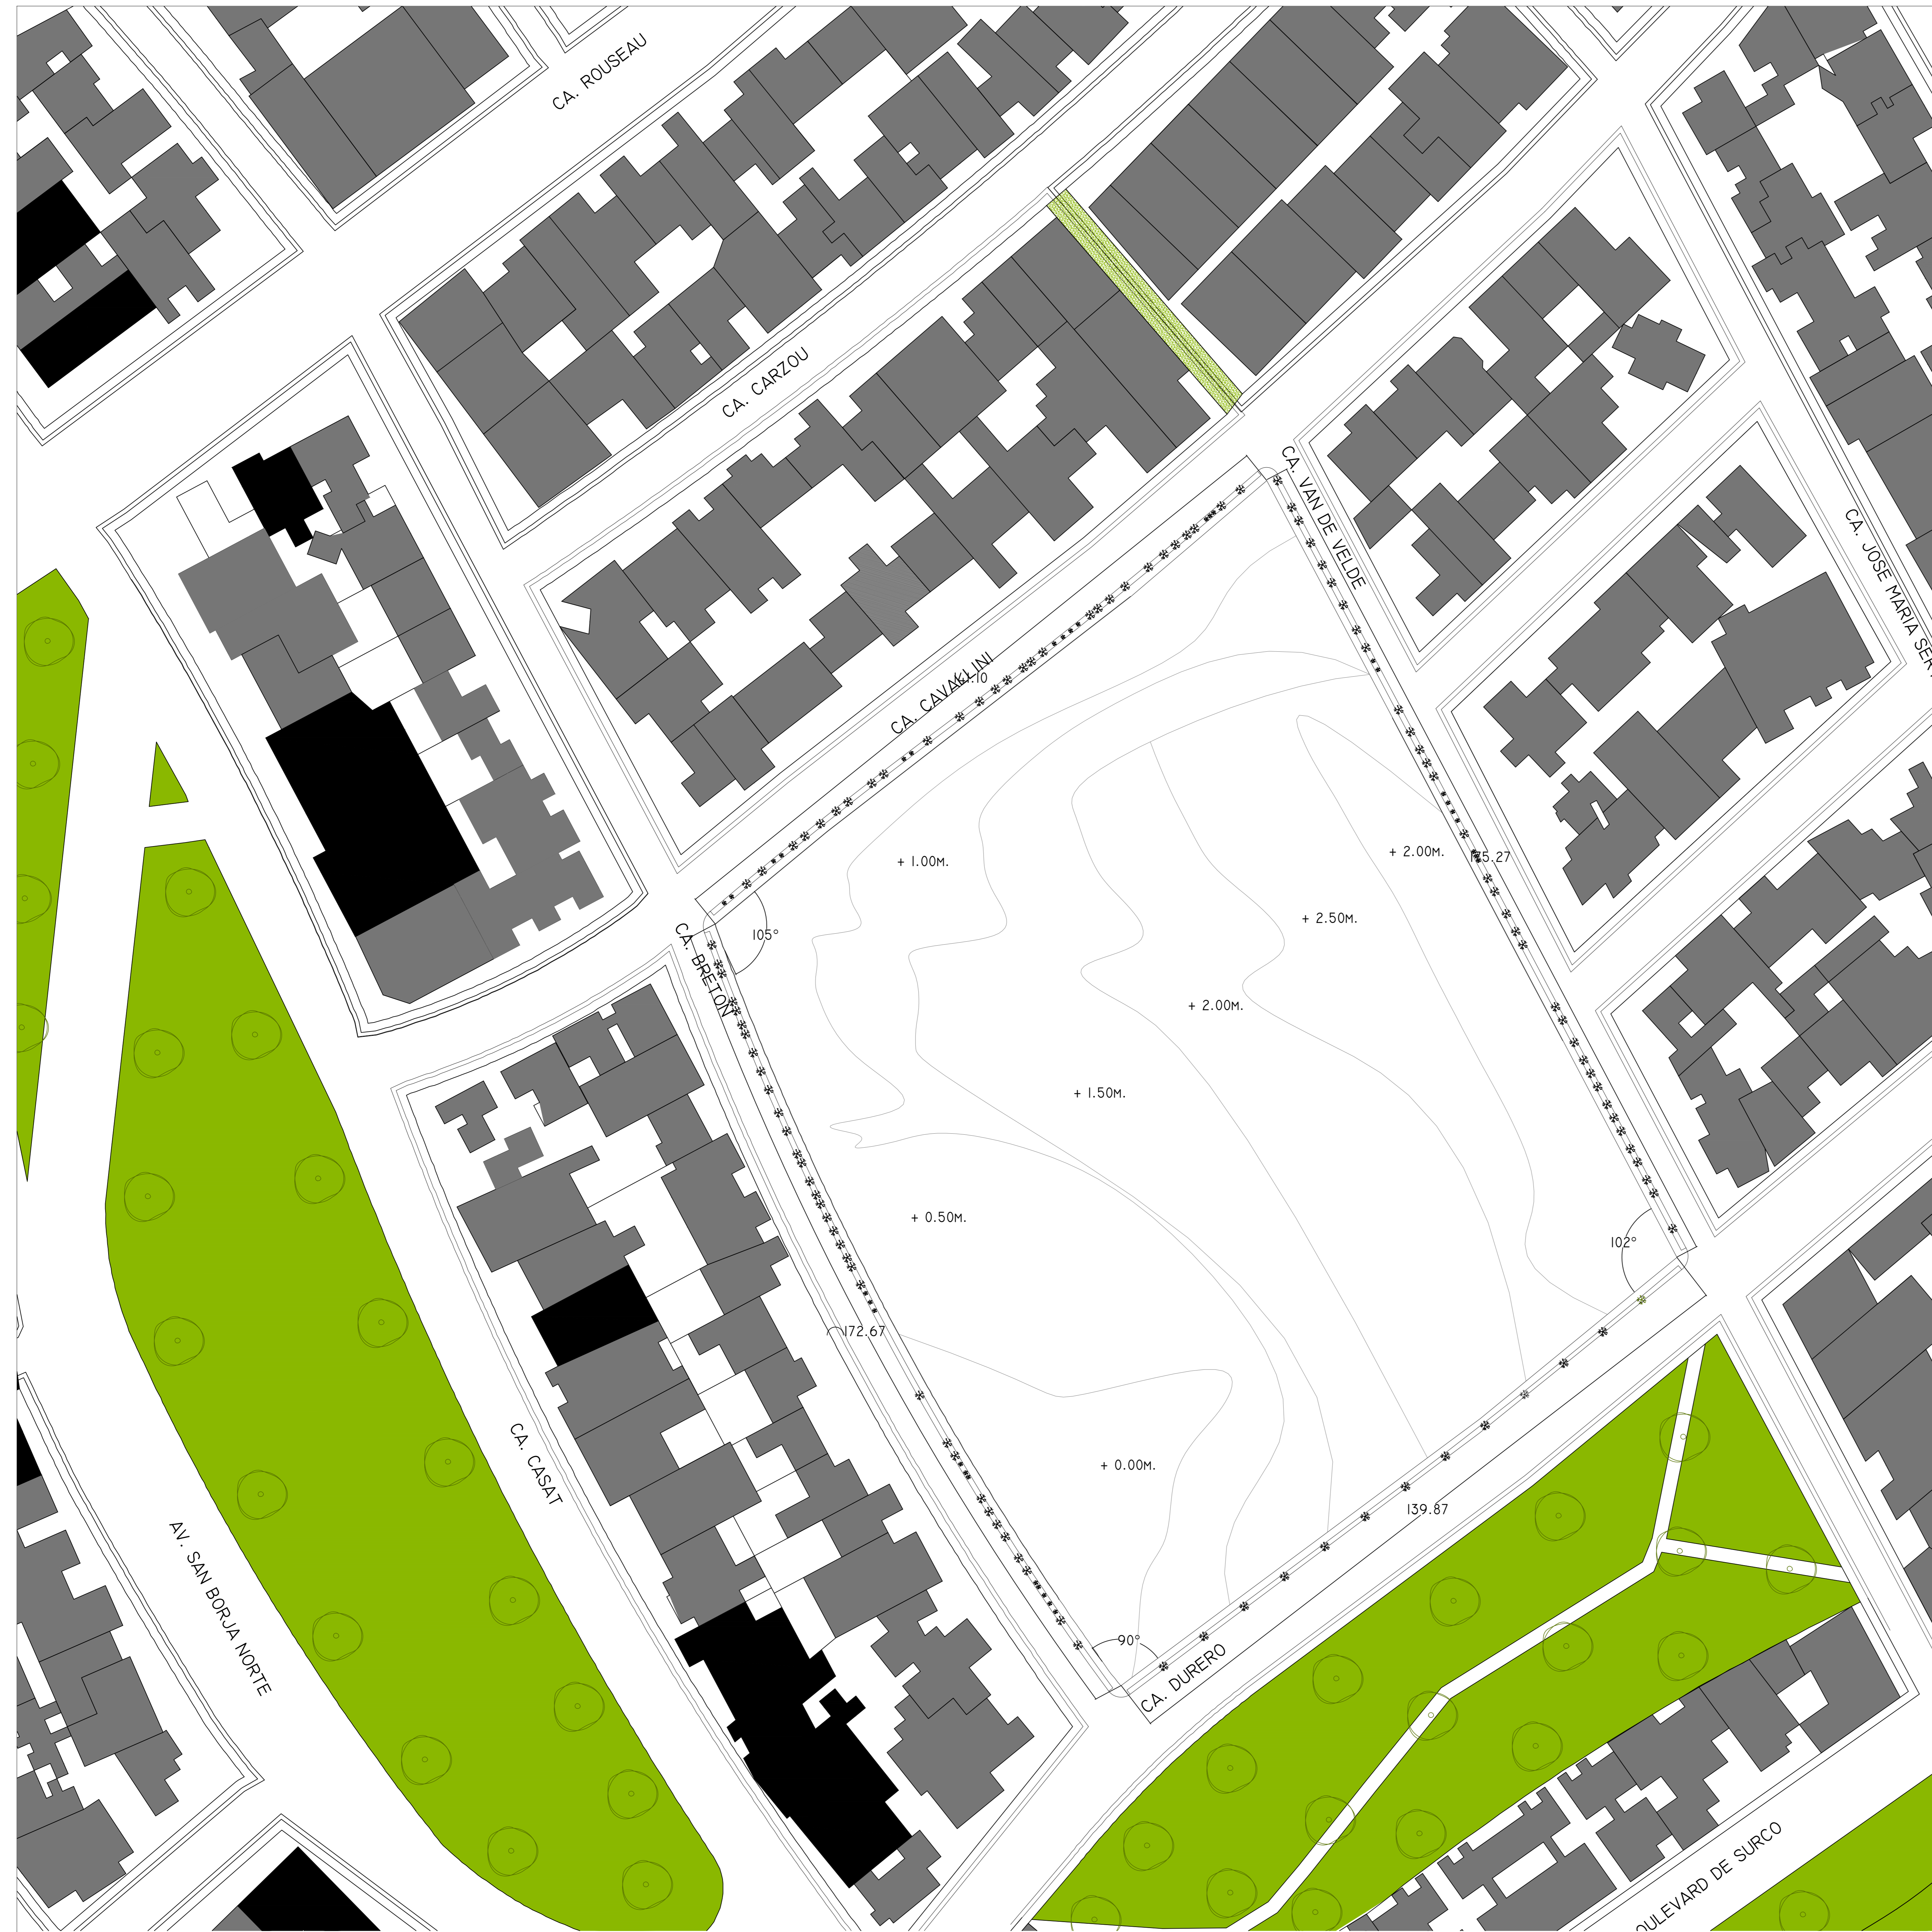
CA. ROUSEAU

CA. CARZOU

CA. CAVALLINI

141.10

CA. VAN DE VELDE

CA. JOSE MARIA SER

+ 1.00M.

+ 2.00M.

175.27

105°

+ 2.50M.

CA. BRETON

+ 2.00M.

+ 1.50M.

+ 0.50M.

102°

172.67

CA. CASAT

+ 0.00M.

AV. SAN BORJA NORTE

139.87

90°

CA. DURERO

OULEVARD DE SURCO